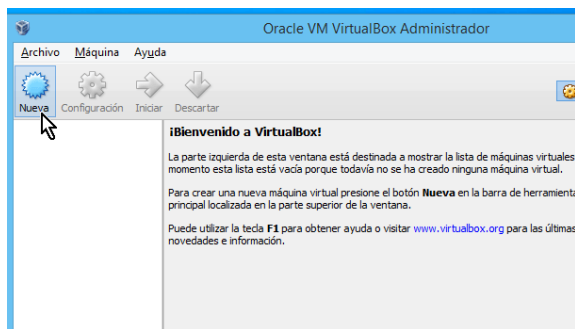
Oracle VM VirtualBox Administrador

Archivo Máquina Ayuda

Nueva Configuración Iniciar Descartar

¡Bienvenido a VirtualBox!

La parte izquierda de esta ventana está destinada a mostrar la lista de máquinas virtuales momento esta lista está vacía porque todavía no se ha creado ninguna máquina virtual.

Para crear una nueva máquina virtual presione el botón Nueva en la barra de herramienta principal localizada en la parte superior de la ventana.

Puede utilizar la tecla F1 para obtener ayuda o visitar www.virtualbox.org para las última novedades e información.